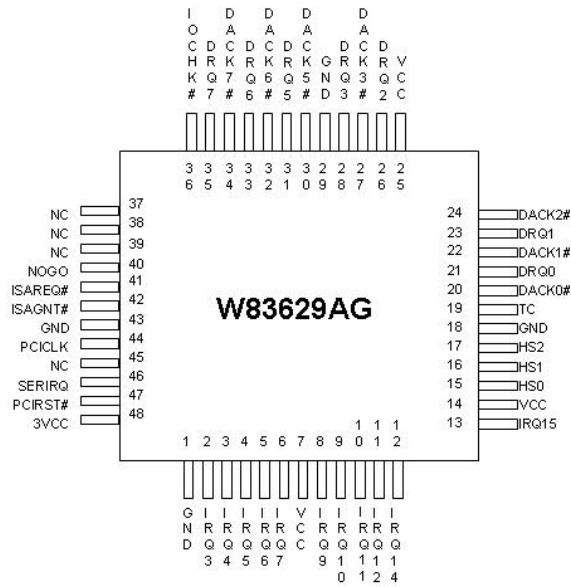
IOCHK#
DRQ7
DACK7#
DRQ6
DACK6#
DRQ5
DACK5#
GND
DRQ3
DACK3#
DRQ2
VCC

36 35 34 33 32 31 30 29 28 27 26 25

NC 37
NC 38
NC 39
NOGO 40
ISAREQ# 41
ISAGNT# 42
GND 43
PCICLK 44
NC 45
SERIRQ 46
PCIRST# 47
3VCC 48

24 DACK2#
23 DRQ1
22 DACK1#
21 DRQ0
20 DACK0#
19 TC
18 GND
17 HS2
16 HS1
15 HS0
14 VCC
13 IRQ15

W83629AG

1 2 3 4 5 6 7 8 9 10 11 12

GND
IRQ3
IRQ4
IRQ5
IRQ6
IRQ7
VCC
IRQ9
IRQ10
IRQ11
IRQ12
IRQ14